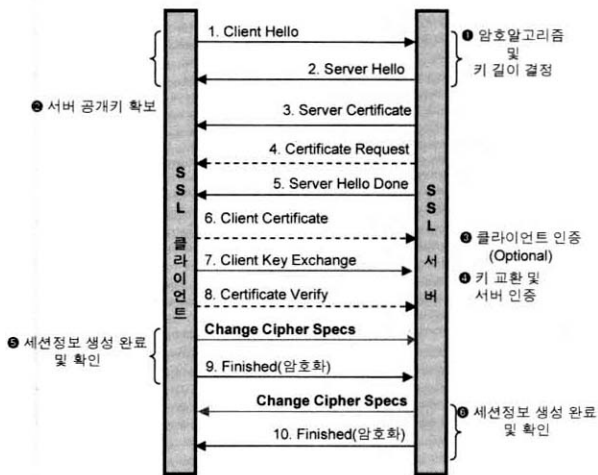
1. Client Hello

❶ 암호알고리즘 및 키 길이 결정

2. Server Hello

❷ 서버 공개키 확보

3. Server Certificate

4. Certificate Request

S S L 클 라 이 언 트

5. Server Hello Done

S S L 서 버

6. Client Certificate

❸ 클라이언트 인증 (Optional)

7. Client Key Exchange

❹ 키 교환 및 서버 인증

8. Certificate Verify

❺ 세션정보 생성 완료 및 확인

Change Cipher Specs

9. Finished(암호화)

Change Cipher Specs

❻ 세션정보 생성 완료 및 확인

10. Finished(암호화)